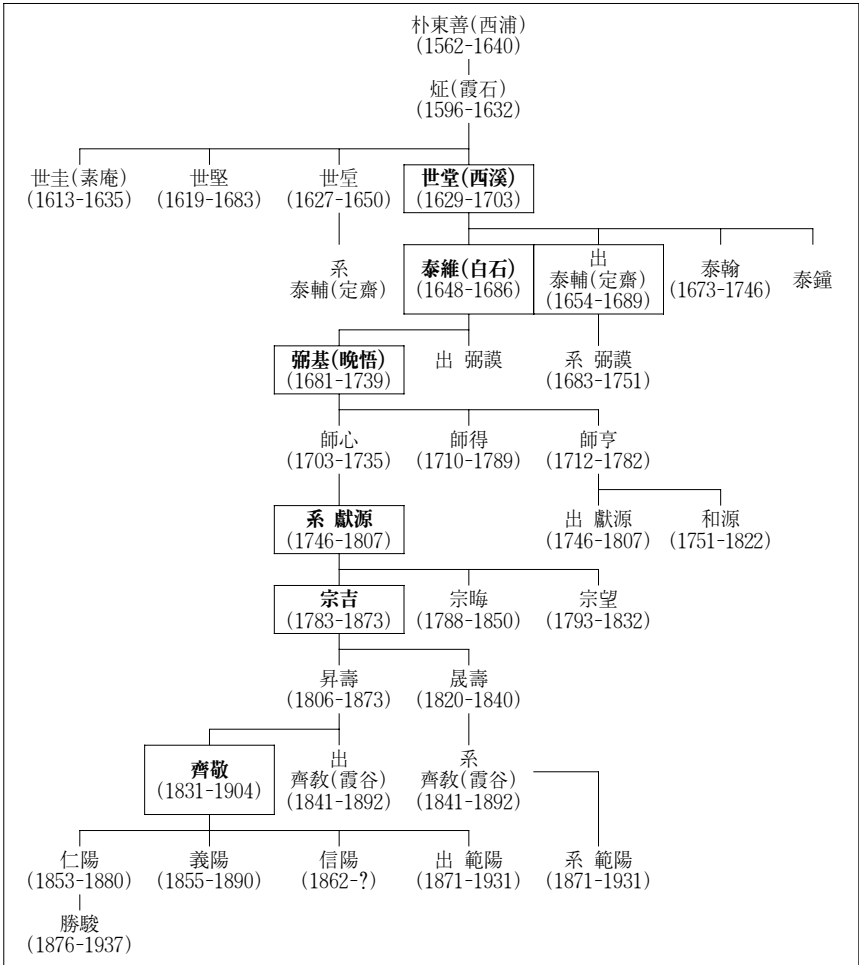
朴東善(西浦)
(1562-1640)

烒(霞石)
(1596-1632)

世圭(素庵)
(1613-1635)

世堅
(1619-1683)

世垕
(1627-1650)

世堂(西溪)
(1629-1703)

系
泰輔(定齋)

泰維(白石)
(1648-1686)

出
泰輔(定齋)
(1654-1689)

泰翰
(1673-1746)

泰鐘

弼基(晩悟)
(1681-1739)

出 弼謨

系 弼謨
(1683-1751)

師心
(1703-1735)

師得
(1710-1789)

師亨
(1712-1782)

系 獻源
(1746-1807)

出 獻源
(1746-1807)

和源
(1751-1822)

宗吉
(1783-1873)

宗晦
(1788-1850)

宗望
(1793-1832)

昇壽
(1806-1873)

晟壽
(1820-1840)

齊敬
(1831-1904)

出
齊敎(霞谷)
(1841-1892)

系
齊敎(霞谷)
(1841-1892)

仁陽
(1853-1880)

義陽
(1855-1890)

信陽
(1862-?)

出 範陽
(1871-1931)

系 範陽
(1871-1931)

勝駿
(1876-1937)